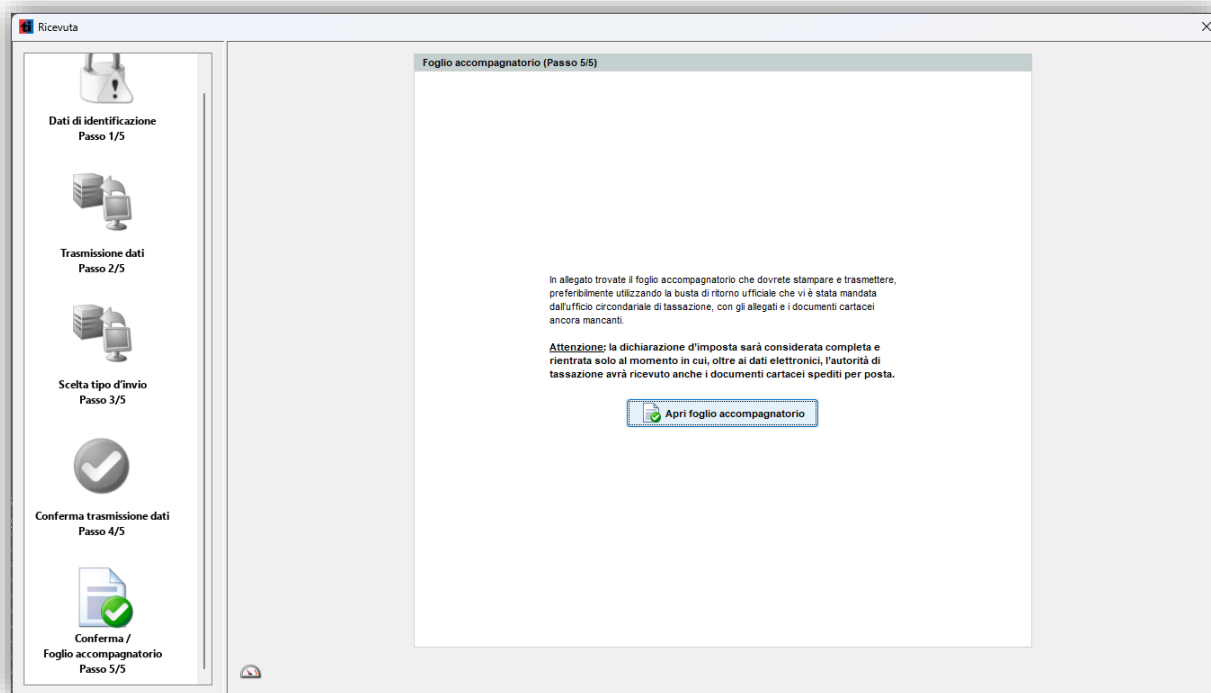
Ricevuta

Dati di identificazione
Passo 1/5

Trasmissione dati
Passo 2/5

Scelta tipo d'invio
Passo 3/5

Conferma trasmissione dati
Passo 4/5

Conferma /
Foglio accompagnatorio
Passo 5/5

Foglio accompagnatorio (Passo 5/5)

In allegato trovate il foglio accompagnatorio che dovrete stampare e trasmettere, preferibilmente utilizzando la busta di ritorno ufficiale che vi è stata mandata dall'ufficio circondariale di tassazione, con gli allegati e i documenti cartacei ancora mancanti.

Attenzione: la dichiarazione d'imposta sarà considerata completa e rientrata solo al momento in cui, oltre ai dati elettronici, l'autorità di tassazione avrà ricevuto anche i documenti cartacei spediti per posta.

Apri foglio accompagnatorio